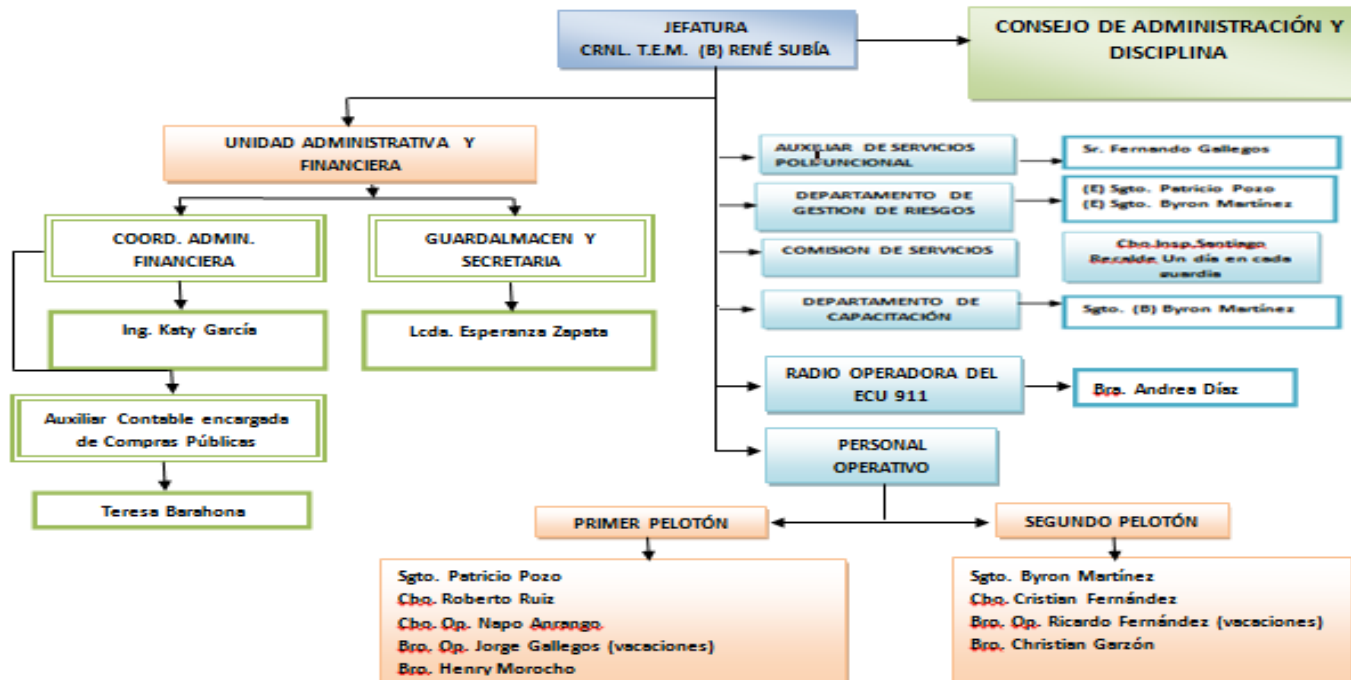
JEFATURA
CRNL. T.E.M. (B) RENÉ SUBÍA

CONSEJO DE ADMINISTRACIÓN Y DISCIPLINA

UNIDAD ADMINISTRATIVA Y FINANCIERA

COORD. ADMIN. FINANCIERA

Ing. Katy García

Auxiliar Contable encargada de Compras Públicas

Teresa Barahona

GUARDALMACEN Y SECRETARIA

Lcda. Esperanza Zapata

AUXILIAR DE SERVICIOS POLIFUNCIONAL

Sr. Fernando Gallegos

DEPARTAMENTO DE GESTION DE RIESGOS

(E) Sgto. Patricio Pozo
(E) Sgto. Byron Martínez

COMISION DE SERVICIOS

Cbo.Josp.Santiago Recalde Un día en cada guardia

DEPARTAMENTO DE CAPACITACIÓN

Sgto. (B) Byron Martínez

RADIO OPERADORA DEL ECU 911

Bro. Andrea Díaz

PERSONAL OPERATIVO

PRIMER PELOTÓN

Sgto. Patricio Pozo
Cbo. Roberto Ruiz
Cbo. Op. Napo Anrango
Bro. Op. Jorge Gallegos (vacaciones)
Bro. Henry Morocho

SEGUNDO PELOTÓN

Sgto. Byron Martínez
Cbo. Cristian Fernández
Bro. Op. Ricardo Fernández (vacaciones)
Bro. Christian Garzón